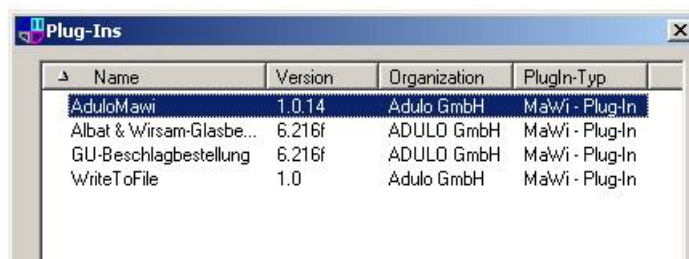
Plug-Ins

| Name | Version | Organization | PlugIn-Typ |
|---|---|---|---|
| AduloMawi | 1.0.14 | Adulo GmbH | MaWi - Plug-In |
| Albat & Wirsam-Glasbe... | 6.216f | ADULO GmbH | MaWi - Plug-In |
| GU-Beschlagbestellung | 6.216f | ADULO GmbH | MaWi - Plug-In |
| WriteToFile | 1.0 | Adulo GmbH | MaWi - Plug-In |